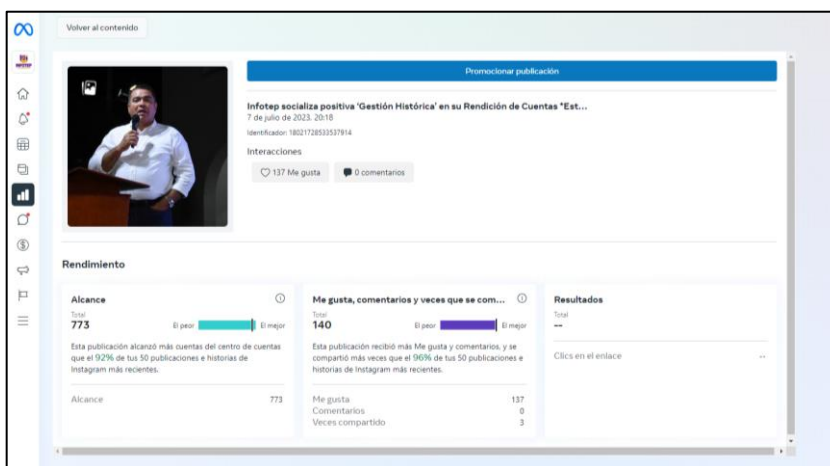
Volver al contenido

Promocionar publicación

Infotep socializa positiva 'Gestión Histórica' en su Rendición de Cuentas "Est...
7 de julio de 2023, 20:18
Identificador: 18021728533537914

Interacciones

137 Me gusta
0 comentarios

Rendimiento

Alcance
Total
773
El peor El mejor
Esta publicación alcanzó más cuentas del centro de cuentas que el 92% de tus 50 publicaciones e historias de Instagram más recientes.
Alcance 773

Me gusta, comentarios y veces que se com...
Total
140
El peor El mejor
Esta publicación recibió más Me gusta y comentarios, y se compartió más veces que el 96% de tus 50 publicaciones e historias de Instagram más recientes.
Me gusta 137
Comentarios 0
Veces compartido 3

Resultados
Total
--
Clics en el enlace --